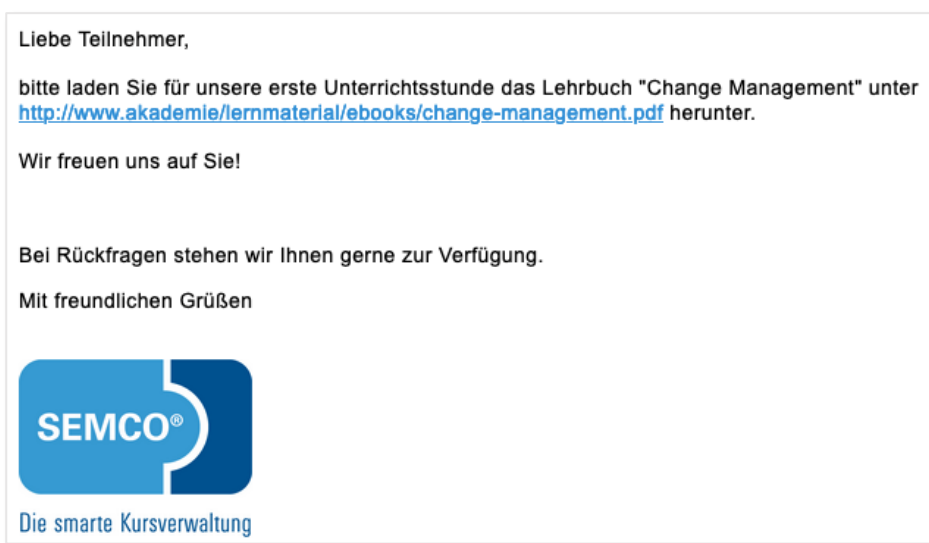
Liebe Teilnehmer,

bitte laden Sie für unsere erste Unterrichtsstunde das Lehrbuch "Change Management" unter http://www.akademie/lernmaterial/ebooks/change-management.pdf herunter.

Wir freuen uns auf Sie!

Bei Rückfragen stehen wir Ihnen gerne zur Verfügung.

Mit freundlichen Grüßen

SEMCO®

Die smarte Kursverwaltung